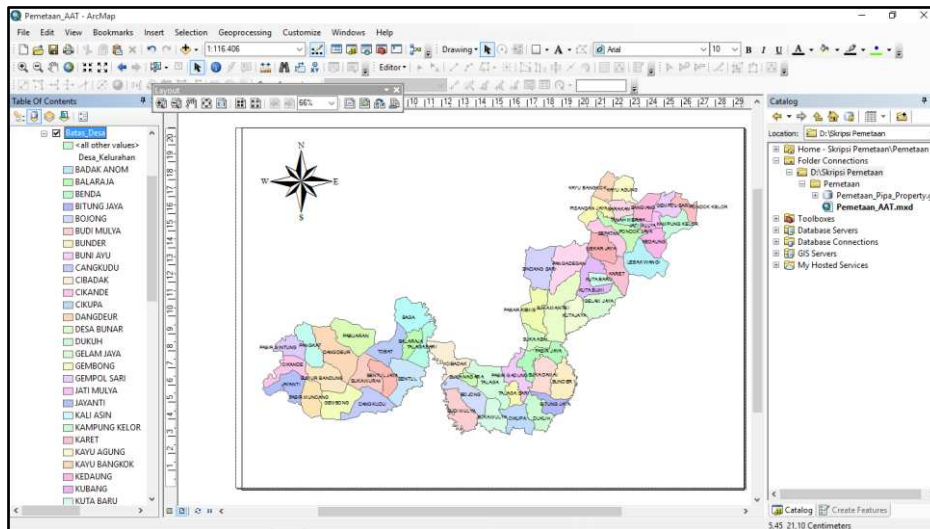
Pemetaan_AAT - ArcMap

File Edit View Bookmarks Insert Selection Geoprocessing Customize Windows Help

1:116.406

Drawing

Arial

10

Editor

Table Of Contents

Layout

66%

Batas_Desa
<all other values>
Desa_Kelurahan
BADAK ANOM
BALARAJA
BENDA
BITUNG JAYA
BOJONG
BUDI MULYA
BUNDER
BUNI AYU
CANGKUDU
CIBADAK
CIKANDE
CIKUPA
DANGDEUR
DESA BUNAR
DUKUH
GELAM JAYA
GEMBONG
GEMPOL SARI
JATI MULYA
JAYANTI
KALI ASIN
KAMPUNG KELOR
KARET
KAYU AGUNG
KAYU BANGKOK
KEDAUNG
KUBANG
KUTA BARU

N
W
E
S

Catalog

Location: D:\Skripsi Pemetaan

Home - Skripsi Pemetaan\Pemetaan
Folder Connections
D:\Skripsi Pemetaan
Pemetaan
Pemetaan_Pipa_Property
Pemetaan_AAT.mxd
Toolboxes
Database Servers
Database Connections
GIS Servers
My Hosted Services

Catalog
Create Features

5.45 21.10 Centimeters